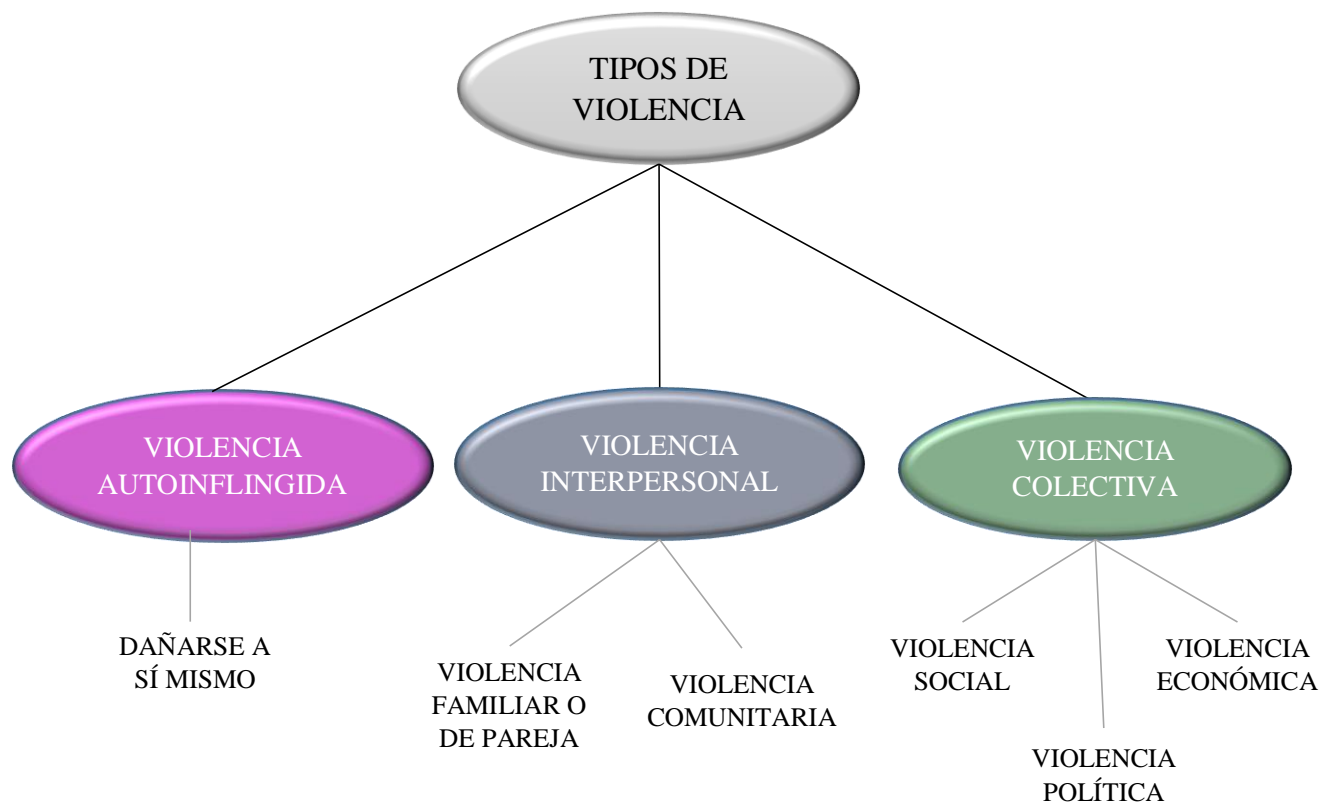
TIPOS DE VIOLENCIA

VIOLENCIA AUTOINFLINGIDA

VIOLENCIA INTERPERSONAL

VIOLENCIA COLECTIVA

DAÑARSE A SÍ MISMO

VIOLENCIA FAMILIAR O DE PAREJA

VIOLENCIA COMUNITARIA

VIOLENCIA SOCIAL

VIOLENCIA POLÍTICA

VIOLENCIA ECONÓMICA